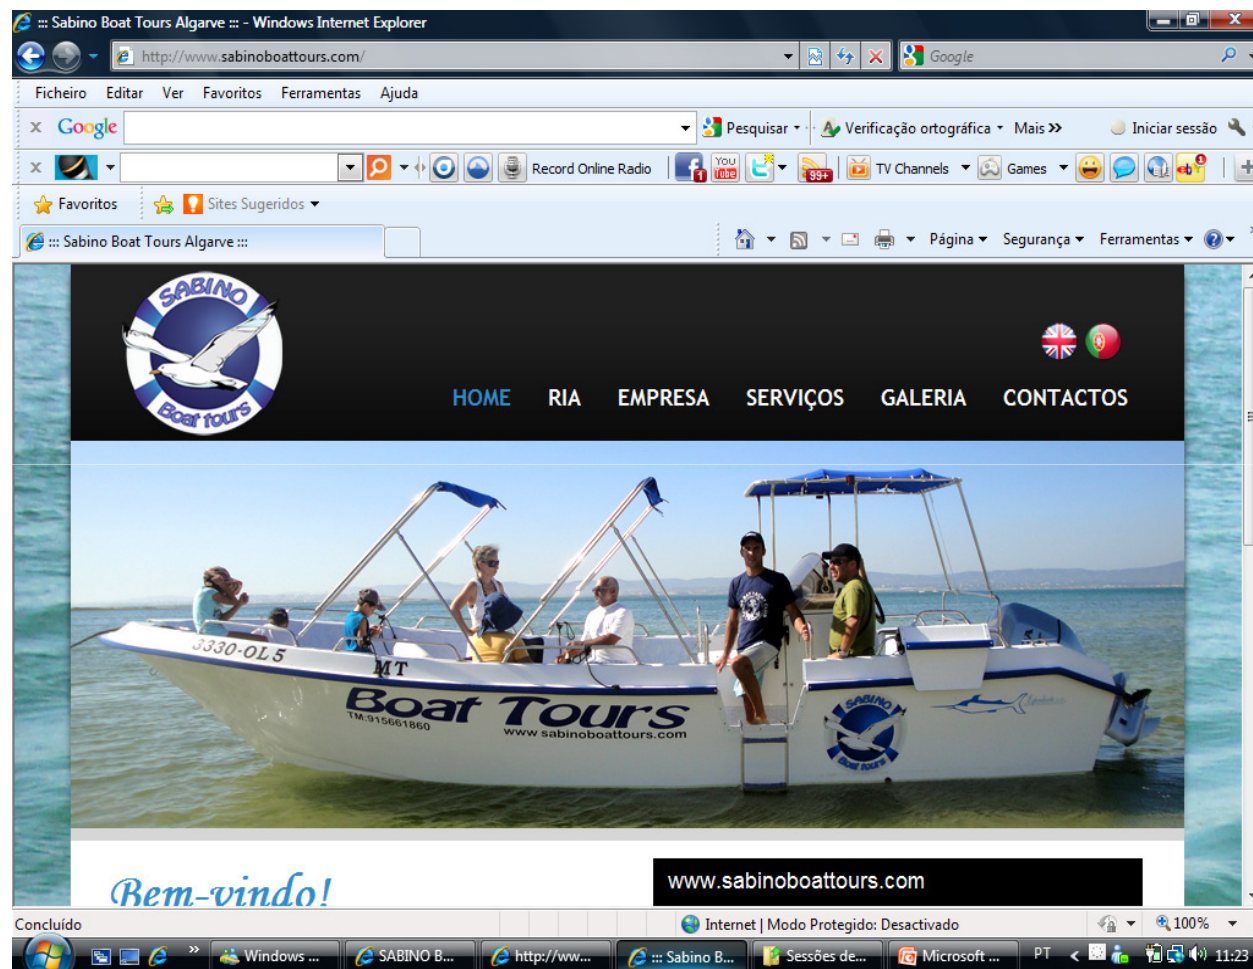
::: Sabino Boat Tours Algarve ::: - Windows Internet Explorer

http://www.sabinoboattours.com/

Google

Ficheiro Editar Ver Favoritos Ferramentas Ajuda

Google Pesquisar Verificação ortográfica Mais » Iniciar sessão

Record Online Radio TV Channels Games

Favoritos Sites Sugeridos

::: Sabino Boat Tours Algarve :::

Página Segurança Ferramentas

SABINO Boat tours

HOME RIA EMPRESA SERVIÇOS GALERIA CONTACTOS

3330-OL 5

MT

Boat Tours

TM:915661860

www.sabinoboattours.com

SABINO Boat tours

Bem-vindo!

www.sabinoboattours.com

Concluído

Internet | Modo Protegido: Desactivado

100%

Windows ... SABINO B... http://ww... ::: Sabino B... Sessões de... Microsoft ... PT 11:23